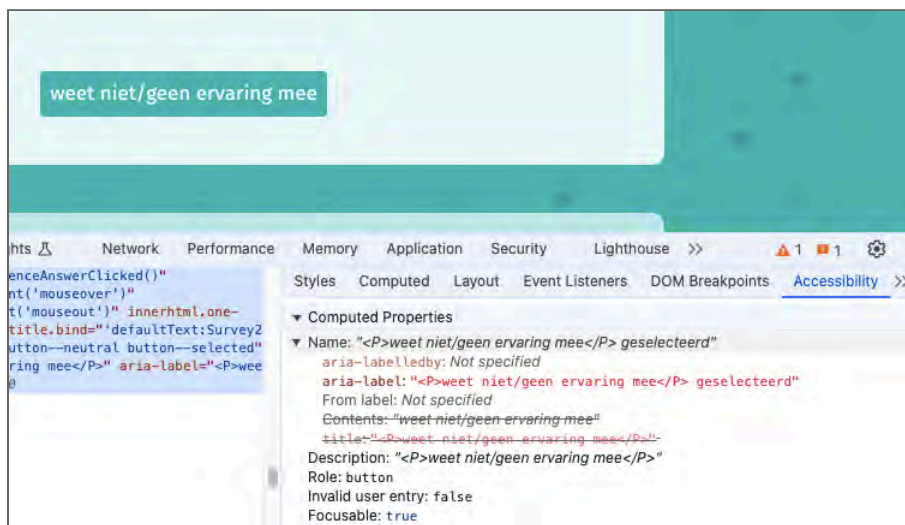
weet niet/geen ervaring mee

hts Network Performance Memory Application Security Lighthouse >> ⚠1 1

enceAnswerClicked()"
nt('mouseover')"
t('mouseout')" innerhtml.one-
title.bind="'defaultText:Survey2
utton--neutral button--selected"
ring mee</P>" aria-label="<P>wee
e

Styles Computed Layout Event Listeners DOM Breakpoints Accessibility >>

▼ Computed Properties
▼ Name: "<P>weet niet/geen ervaring mee</P> geselecteerd"
aria-labelledby: Not specified
aria-label: "<P>weet niet/geen ervaring mee</P> geselecteerd"
From label: Not specified
Contents: "weet niet/geen ervaring mee"
title: "<P>weet niet/geen ervaring mee</P>"
Description: "<P>weet niet/geen ervaring mee</P>"
Role: button
Invalid user entry: false
Focusable: true